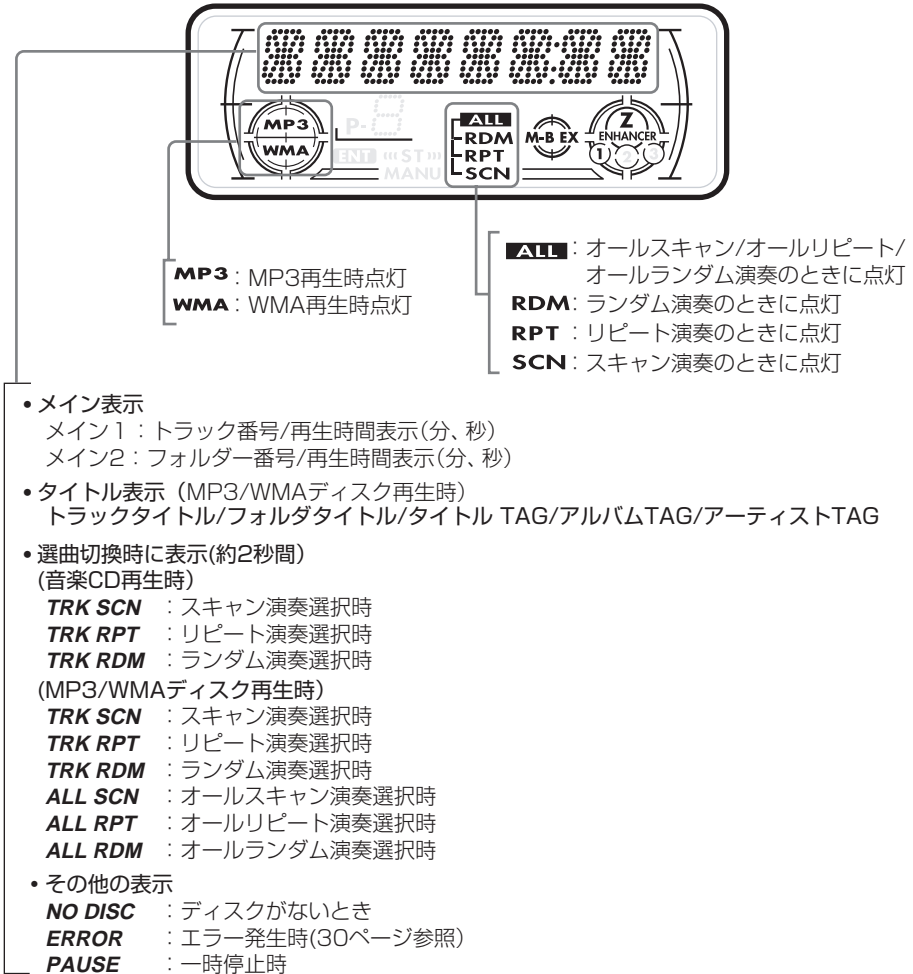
P-
ENT ST MANU
MP3
WMA
ALL
RDM
RPT
SCN
M-B EX
Z
ENHANCER
1 2 3

MP3：MP3再生時点灯
WMA：WMA再生時点灯

ALL：オールスキャン/オールリピート/オールランダム演奏のときに点灯
RDM：ランダム演奏のときに点灯
RPT：リピート演奏のときに点灯
SCN：スキャン演奏のときに点灯

• メイン表示
メイン1：トラック番号/再生時間表示(分、秒)
メイン2：フォルダー番号/再生時間表示(分、秒)

• タイトル表示（MP3/WMAディスク再生時）
トラックタイトル/フォルダタイトル/タイトル TAG/アルバムTAG/アーティストTAG

• 選曲切換時に表示(約2秒間)
(音楽CD再生時)
TRK SCN ：スキャン演奏選択時
TRK RPT ：リピート演奏選択時
TRK RDM ：ランダム演奏選択時
(MP3/WMAディスク再生時)
TRK SCN ：スキャン演奏選択時
TRK RPT ：リピート演奏選択時
TRK RDM ：ランダム演奏選択時
ALL SCN ：オールスキャン演奏選択時
ALL RPT ：オールリピート演奏選択時
ALL RDM ：オールランダム演奏選択時

• その他の表示
NO DISC ：ディスクがないとき
ERROR ：エラー発生時(30ページ参照)
PAUSE ：一時停止時